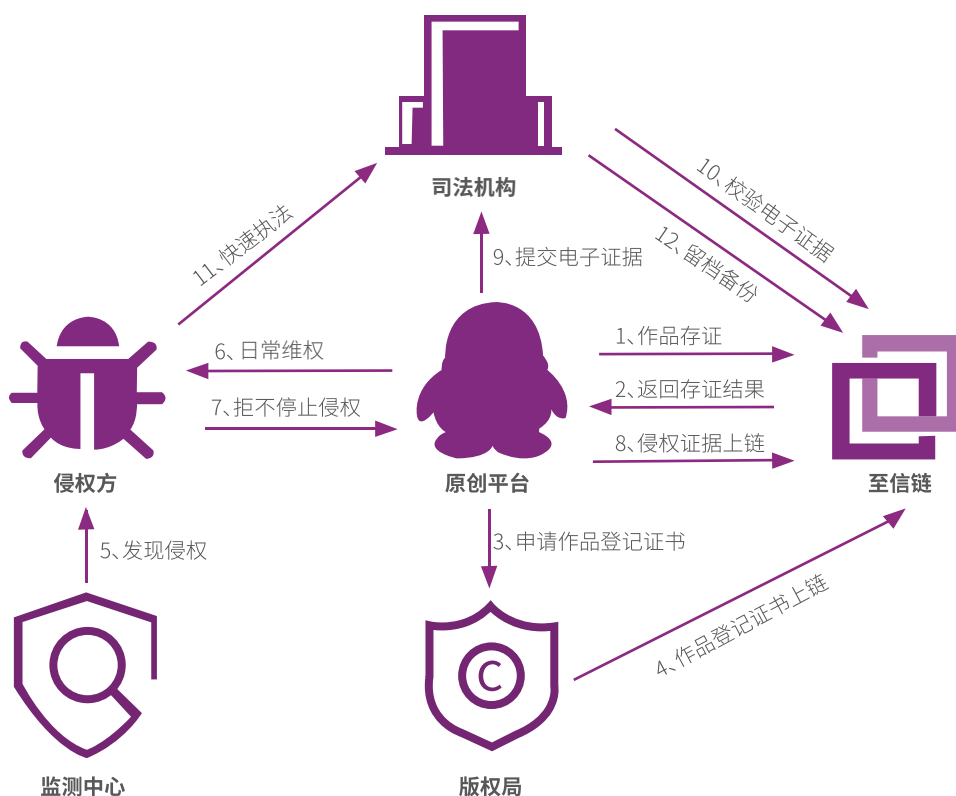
司法机构

11、快速执法

9、提交电子证据

10、校验电子证据

12、留档备份

6、日常维权

7、拒不停止侵权

1、作品存证

2、返回存证结果

8、侵权证据上链

侵权方

原创平台

至信链

5、发现侵权

3、申请作品登记证书

4、作品登记证书上链

监测中心

版权局